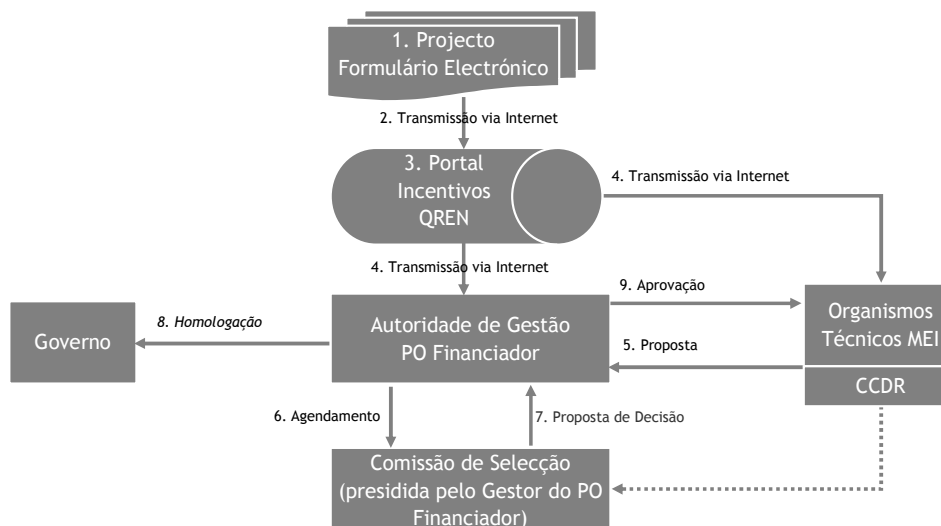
1. Projecto
Formulário Electrónico

2. Transmissão via Internet

3. Portal
Incentivos
QREN

4. Transmissão via Internet

4. Transmissão via Internet

9. Aprovação

Governo

8. Homologação

Autoridade de Gestão
PO Financiador

5. Proposta

Organismos
Técnicos MEI

CCDR

6. Agendamento

7. Proposta de Decisão

Comissão de Selecção
(presidida pelo Gestor do PO
Financiador)